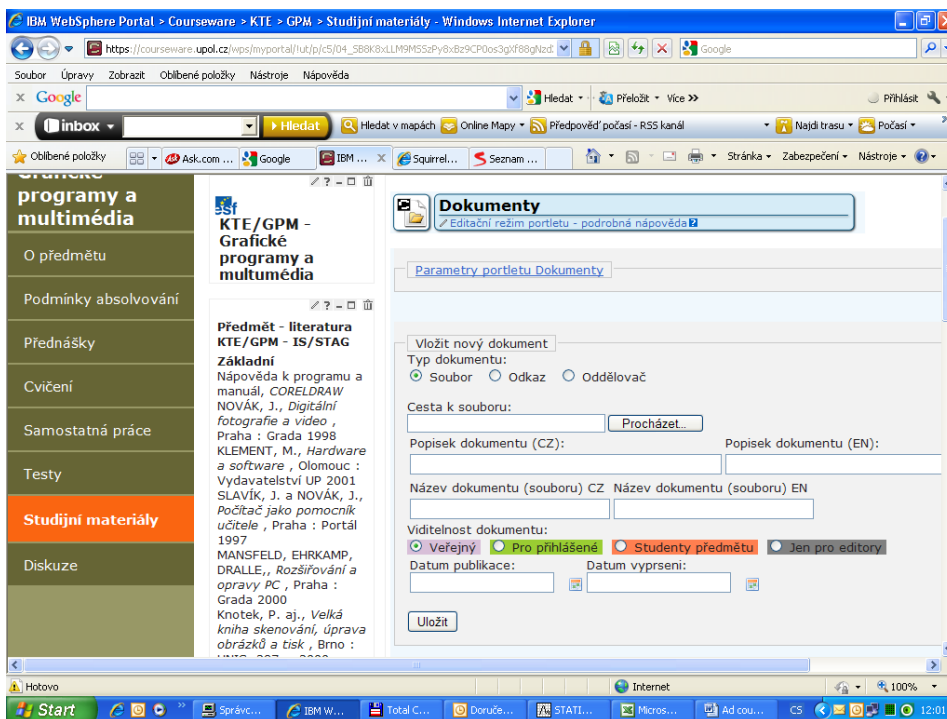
IBM WebSphere Portal > Courseware > KTE > GPM > Studijní materiály - Windows Internet Explorer

https://courseware.upol.cz/wps/myportal/!ut/p/c5/04_SB8K8xLLM9MSSzPy8xBz9CP0os3gXf88gNzd

Google

Soubor Úpravy Zobrazit Oblíbené položky Nástroje Nápověda

Google

Hledat · Přeložit · Více »

Přihlásit

inbox

Hledat

Hledat v mapách Online Mapy Předpověď počasí - RSS kanál

Najdi trasu Počasí

Oblíbené položky Ask.com ... Google IBM ... Squirrel... Seznam ...

Stránka · Zabezpečení · Nástroje ·

programy a multimédia

O předmětu

Podmínky absolvování

Přednášky

Cvičení

Samostatná práce

Testy

Studijní materiály

Diskuze

esf

KTE/GPM - Grafické programy a multumédia

Předmět - literatura KTE/GPM - IS/STAG

Základní

Nápověda k programu a manuál, COREL DRAW

NOVÁK, J., Digitální fotografie a video , Praha : Grada 1998

KLEMENT, M., Hardware a software , Olomouc : Vydavatelství UP 2001

SLAVÍK, J. a NOVÁK, J., Počítač jako pomocník učitele , Praha : Portál 1997

MANSFELD, EHRKAMP, DRALLE,, Rozšiřování a opravy PC , Praha : Grada 2000

Knotek, P. aj., Velká kniha skenování, úprava obrázků a tisk , Brno :

Dokumenty

Editační režim portletu - podrobná nápověda

Parametry portletu Dokumenty

Vložit nový dokument

Typ dokumentu:

Soubor Odkaz Oddělovač

Cesta k souboru:

Procházet...

Popisek dokumentu (CZ):

Popisek dokumentu (EN):

Název dokumentu (souboru) CZ Název dokumentu (souboru) EN

Viditelnost dokumentu:

Veřejný Pro přihlášené Studenty předmětu Jen pro editory

Datum publikace:

Datum vypršeni:

Uložit

Hotovo

Internet

100%

Start

Správc... IBM W... Total C... Doruče... STATI... Micros... Ad cou...

CS 12:01